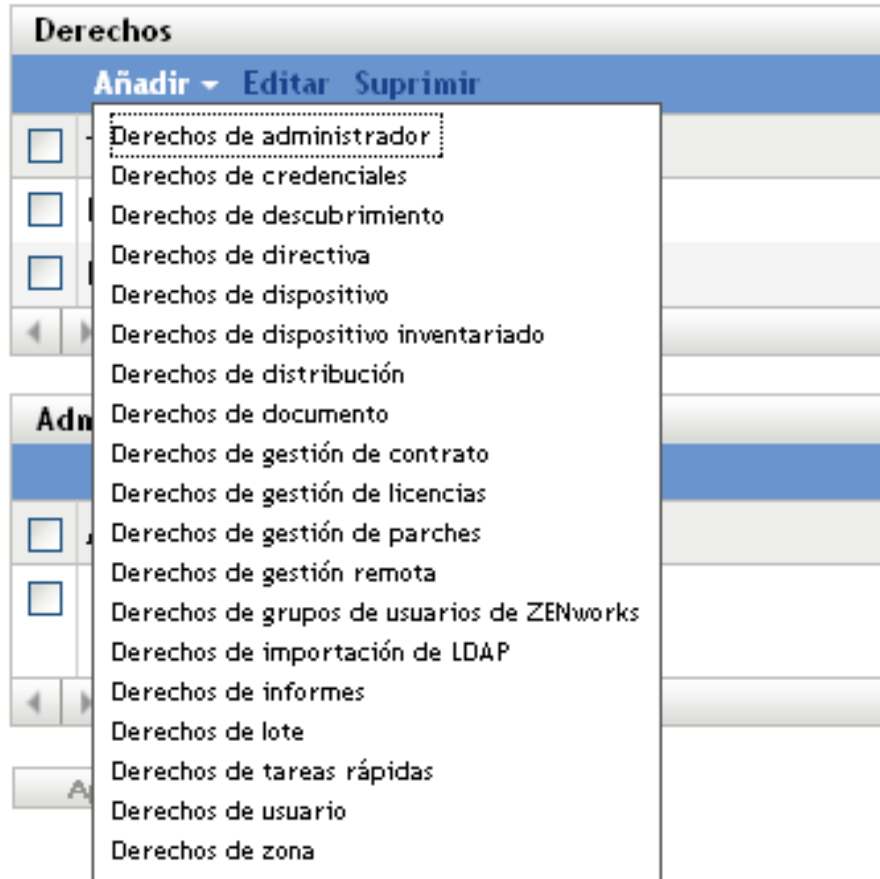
Derechos

Añadir Editar Suprimir

Derechos de administrador
Derechos de credenciales
Derechos de descubrimiento
Derechos de directiva
Derechos de dispositivo
Derechos de dispositivo inventariado
Derechos de distribución
Derechos de documento
Derechos de gestión de contrato
Derechos de gestión de licencias
Derechos de gestión de parches
Derechos de gestión remota
Derechos de grupos de usuarios de ZENworks
Derechos de importación de LDAP
Derechos de informes
Derechos de lote
Derechos de tareas rápidas
Derechos de usuario
Derechos de zona

Adm

A